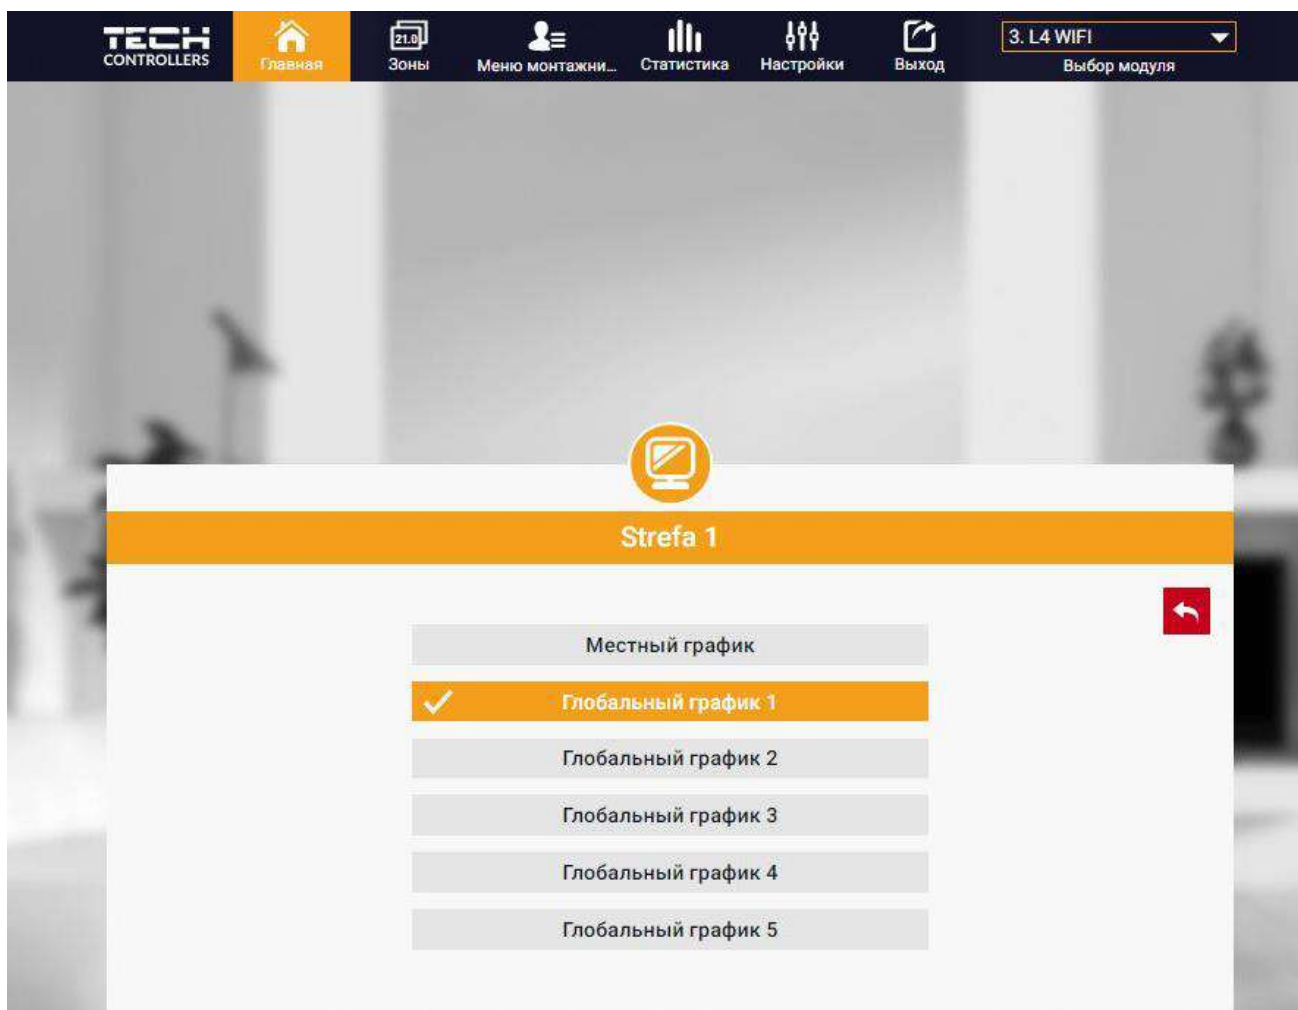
TECH CONTROLLERS

Главная

21.0

Зоны

Меню монтажни...

Статистика

Настройки

Выход

3. L4 WIFI

Выбор модуля

Strefa 1

Местный график

Глобальный график 1

Глобальный график 2

Глобальный график 3

Глобальный график 4

Глобальный график 5